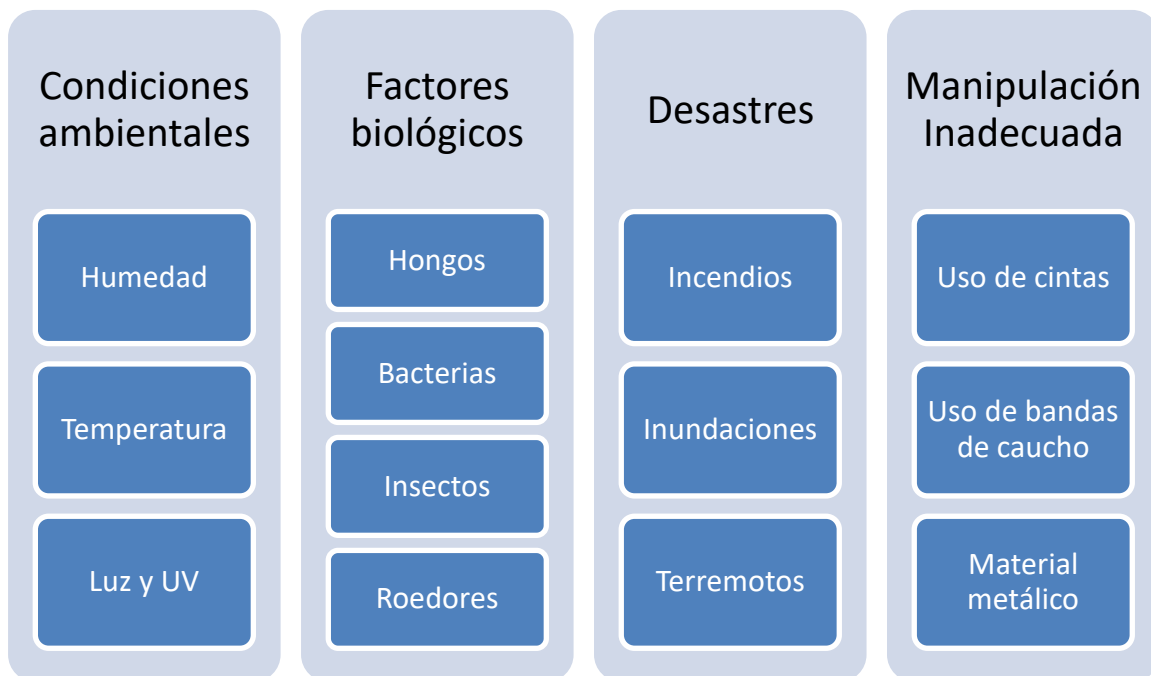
Condiciones ambientales

Humedad

Temperatura

Luz y UV

Factores biológicos

Hongos

Bacterias

Insectos

Roedores

Desastres

Incendios

Inundaciones

Terremotos

Manipulación Inadecuada

Uso de cintas

Uso de bandas de caucho

Material metálico